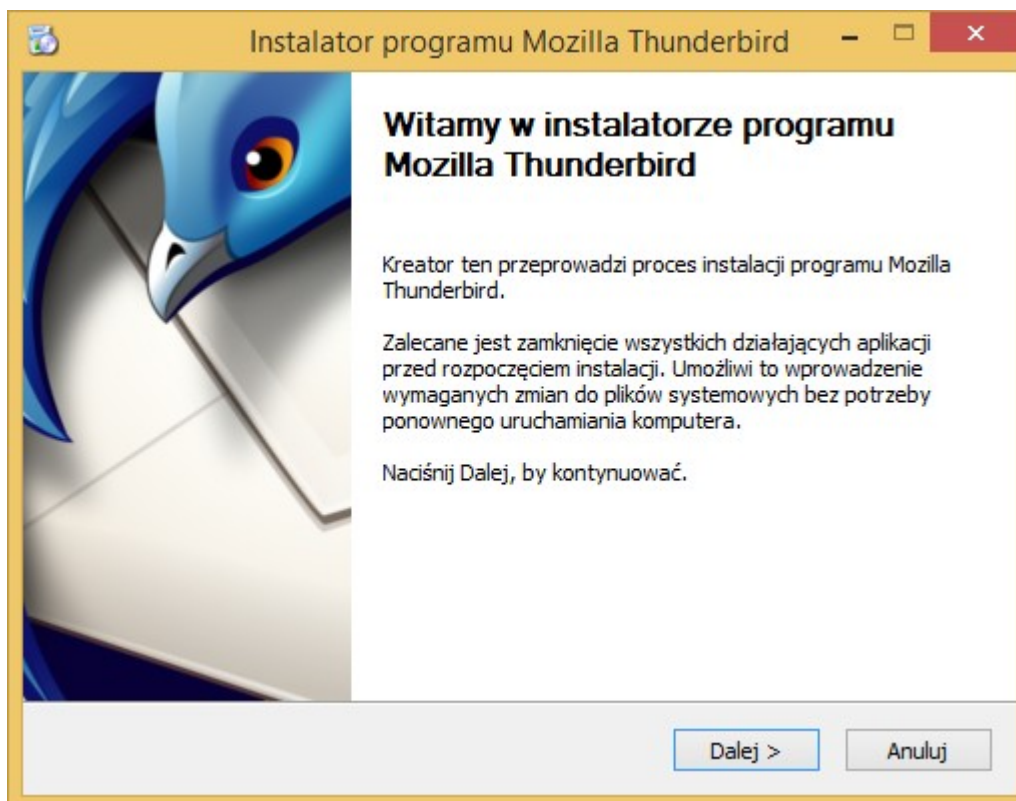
Instalator programu Mozilla Thunderbird

Witamy w instalatorze programu Mozilla Thunderbird

Kreator ten przeprowadzi proces instalacji programu Mozilla Thunderbird.

Zalecane jest zamknięcie wszystkich działających aplikacji przed rozpoczęciem instalacji. Umożliwi to wprowadzenie wymaganych zmian do plików systemowych bez potrzeby ponownego uruchamiania komputera.

Naciśnij Dalej, by kontynuować.

Dalej >

Anuluj